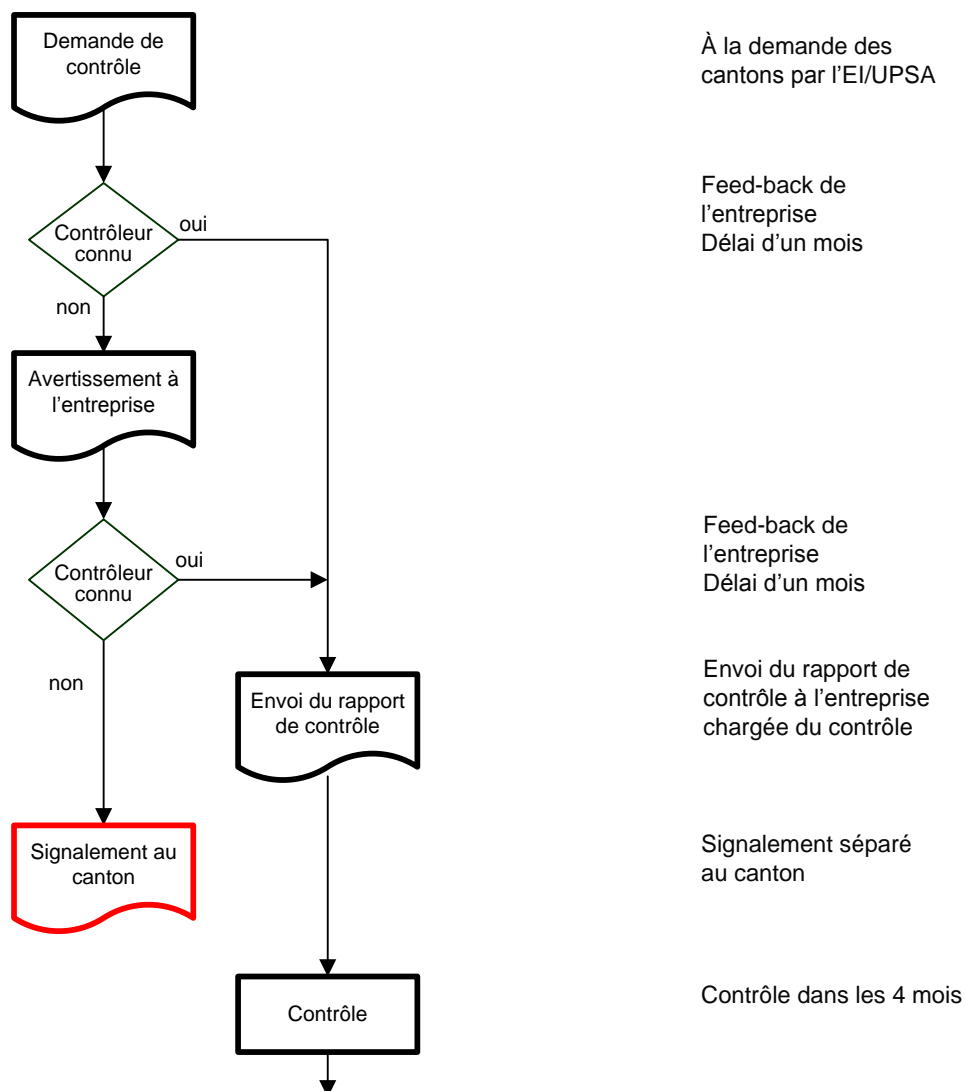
Demande de contrôle

À la demande des cantons par l'EI/UPSA

Contrôleur connu

oui

non

Feed-back de l'entreprise
Délai d'un mois

Avertissement à l'entreprise

Contrôleur connu

oui

non

Feed-back de l'entreprise
Délai d'un mois

Envoi du rapport de contrôle

Envoi du rapport de contrôle à l'entreprise chargée du contrôle

Signalement au canton

Signalement séparé au canton

Contrôle

Contrôle dans les 4 mois